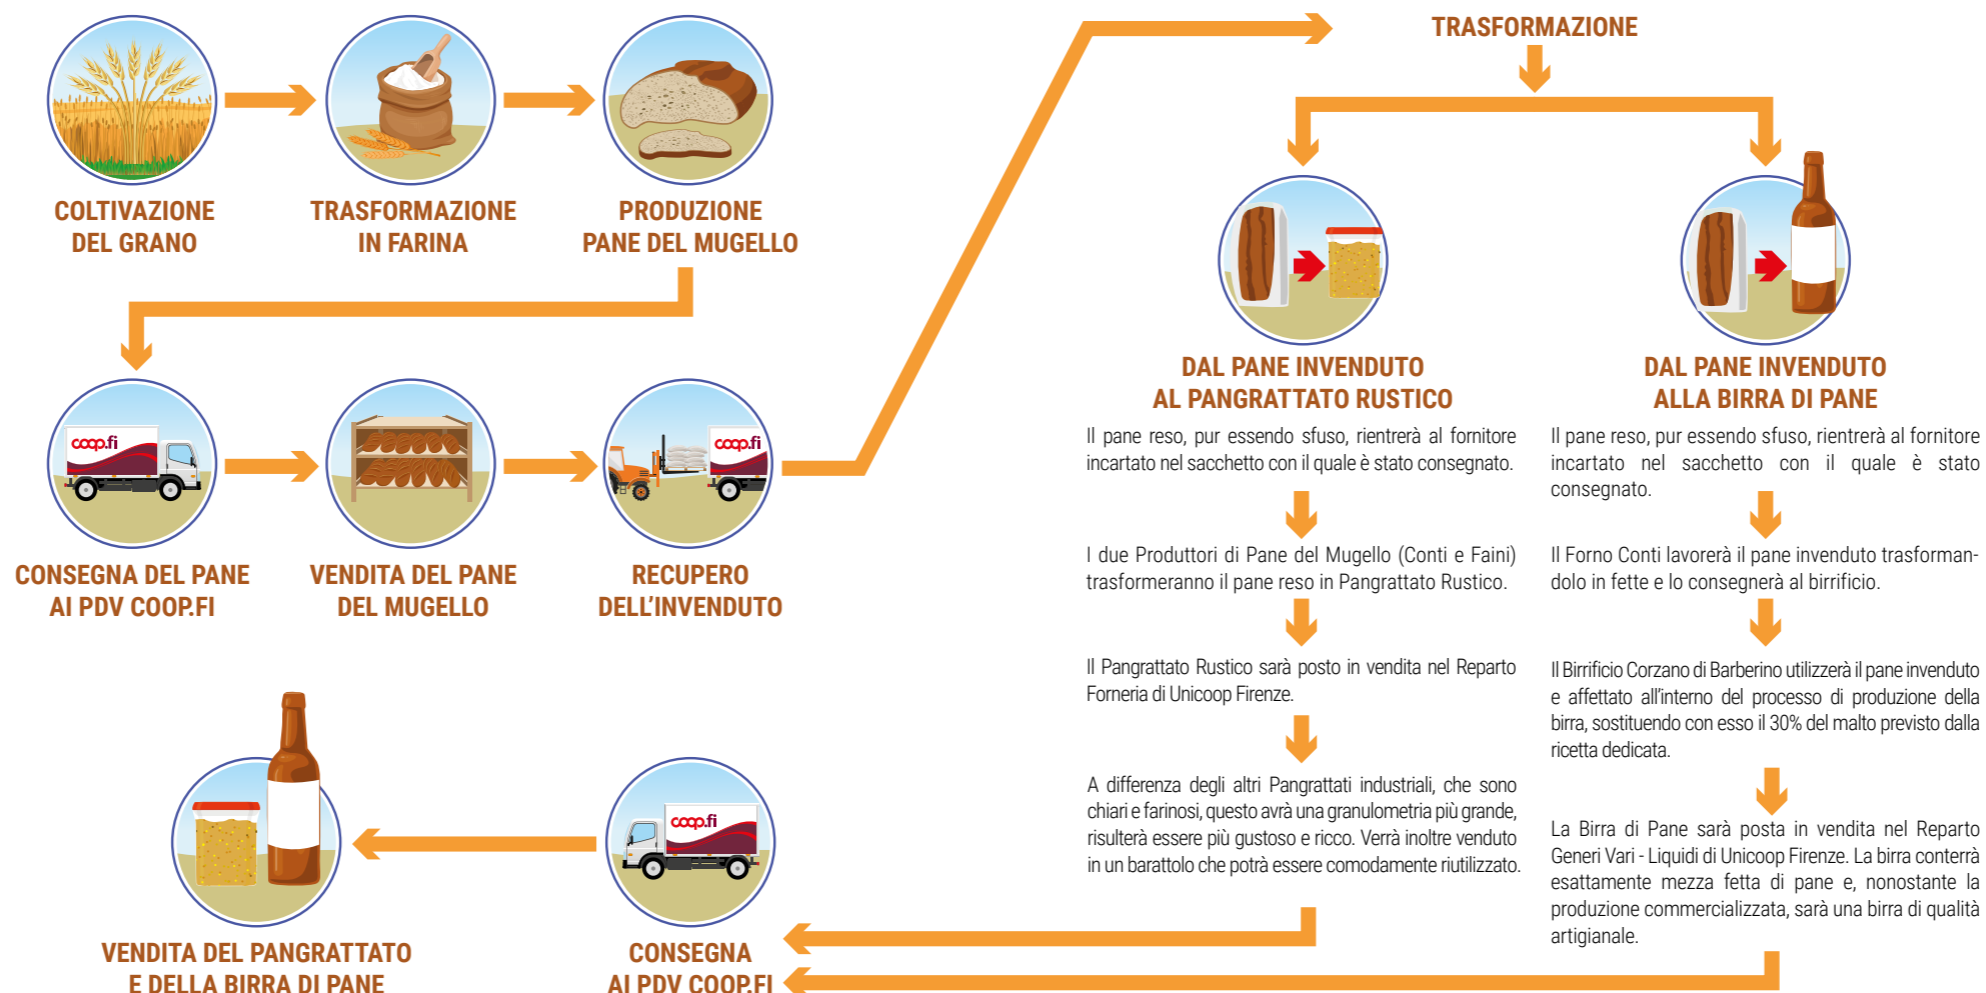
COLTIVAZIONE DEL GRANO

TRASFORMAZIONE IN FARINA

PRODUZIONE PANE DEL MUGELLO

coop.fi

CONSEGNA DEL PANE AI PDV COOP.FI

VENDITA DEL PANE DEL MUGELLO

coop.fi

RECUPERO DELL'INVENDUTO

TRASFORMAZIONE

DAL PANE INVENDUTO AL PANGRATTATO RUSTICO

Il pane reso, pur essendo sfuso, rientrerà al fornitore incartato nel sacchetto con il quale è stato consegnato.

I due Produttori di Pane del Mugello (Conti e Faini) trasformeranno il pane reso in Pangrattato Rustico.

Il Pangrattato Rustico sarà posto in vendita nel Reparto Forneria di Unicoop Firenze.

A differenza degli altri Pangrattati industriali, che sono chiari e farinosi, questo avrà una granulometria più grande, risulterà essere più gustoso e ricco. Verrà inoltre venduto in un barattolo che potrà essere comodamente riutilizzato.

DAL PANE INVENDUTO ALLA BIRRA DI PANE

Il pane reso, pur essendo sfuso, rientrerà al fornitore incartato nel sacchetto con il quale è stato consegnato.

Il Forno Conti lavorerà il pane invenduto trasformandolo in fette e lo consegnerà al birrificio.

Il Birrificio Corzano di Barberino utilizzerà il pane invenduto e affettato all'interno del processo di produzione della birra, sostituendo con esso il 30% del malto previsto dalla ricetta dedicata.

La Birra di Pane sarà posta in vendita nel Reparto Generi Vari - Liquidi di Unicoop Firenze. La birra conterrà esattamente mezza fetta di pane e, nonostante la produzione commercializzata, sarà una birra di qualità artigianale.

coop.fi

VENDITA DEL PANGRATTATO E DELLA BIRRA DI PANE

CONSEGNA AI PDV COOP.FI